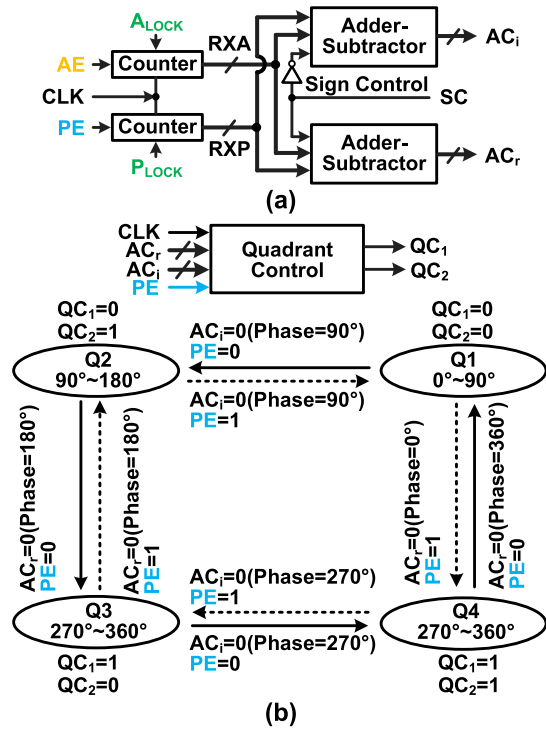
$A_{LOCK}$

AE

Counter

RXA

Adder-Subtractor

$AC_i$

Sign Control

CLK

SC

PE

Counter

RXP

Adder-Subtractor

$AC_r$

$P_{LOCK}$

(a)

CLK

$AC_r$

$AC_i$

PE

Quadrant Control

$QC_1$

$QC_2$

$QC_1$=0
$QC_2$=1

Q2
90°~180°

$AC_i$=0(Phase=90°)
PE=0

$AC_i$=0(Phase=90°)
PE=1

$QC_1$=0
$QC_2$=0

Q1
0°~90°

$AC_r$=0(Phase=180°)
PE=0

$AC_r$=0(Phase=180°)
PE=1

$AC_r$=0(Phase=0°)
PE=1

$AC_r$=0(Phase=360°)
PE=0

$AC_i$=0(Phase=270°)
PE=1

Q3
270°~360°

$AC_i$=0(Phase=270°)
PE=0

Q4
270°~360°

$QC_1$=1
$QC_2$=0

$QC_1$=1
$QC_2$=1

(b)